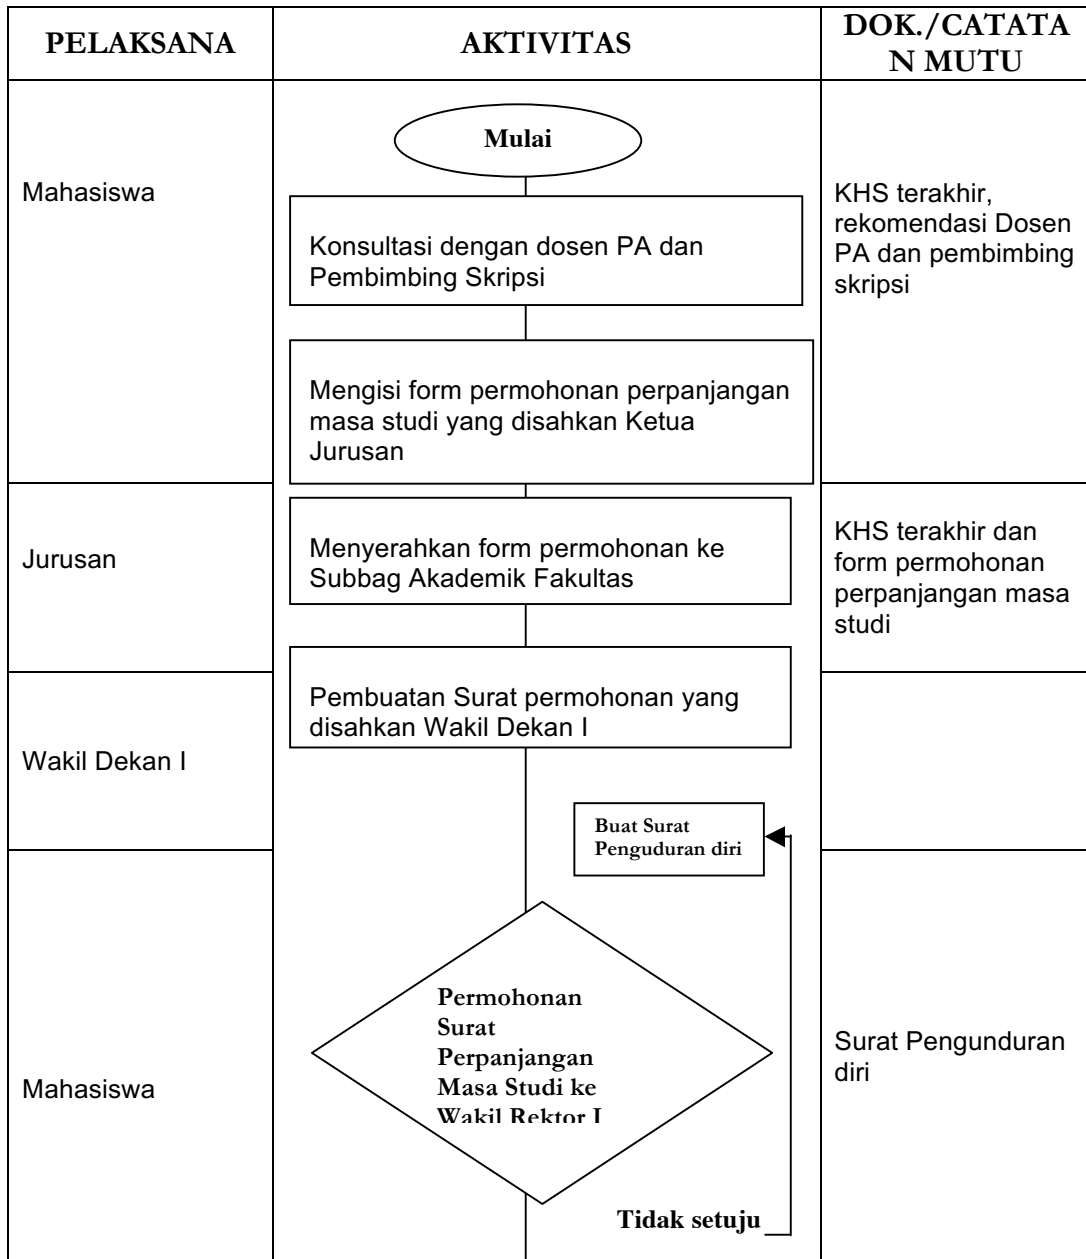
| PELAKSANA | AKTIVITAS | DOK./CATATAN MUTU |
|---|---|---|
| Mahasiswa | Mulai<br>Konsultasi dengan dosen PA dan Pembimbing Skripsi<br>Mengisi form permohonan perpanjangan masa studi yang disahkan Ketua Jurusan | KHS terakhir, rekomendasi Dosen PA dan pembimbing skripsi |
| Jurusan | Menyerahkan form permohonan ke Subbag Akademik Fakultas | KHS terakhir dan form permohonan perpanjangan masa studi |
| Wakil Dekan I | Pembuatan Surat permohonan yang disahkan Wakil Dekan I<br>Buat Surat Penguduran diri | |
| Mahasiswa | Permohonan Surat Perpanjangan Masa Studi ke Wakil Rektor I<br>Tidak setuju | Surat Pengunduran diri |